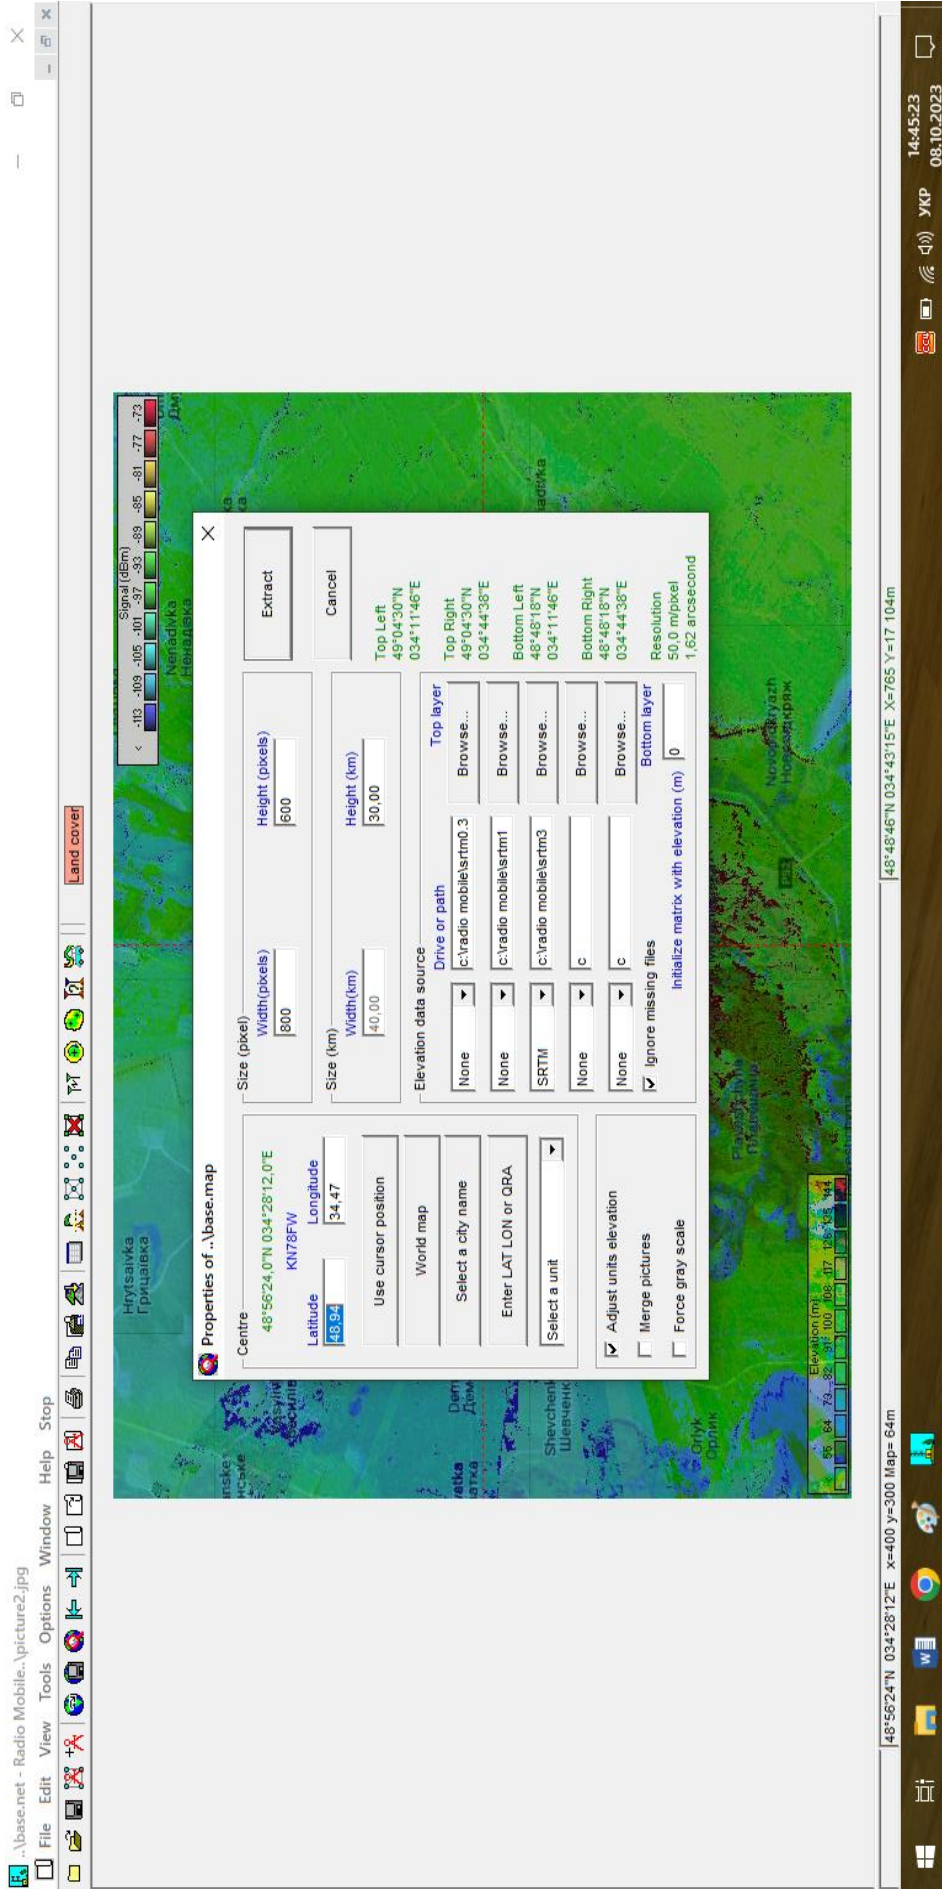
..\base.net - Radio Mobile..\picture2.jpg

File Edit View Tools Options Window Help Stop

Land cover

Properties of ..\base.map

Centre
48°56'24,0"N 034°28'12,0"E
KN78FW
Latitude 48,94
Longitude 34,47

Use cursor position
World map
Select a city name
Enter LAT LON or QRA
Select a unit

Adjust units elevation
Merge pictures
Force gray scale

Size (pixel)
Width(pixels) 800
Height (pixels) 600

Size (km)
Width(km) 40,00
Height (km) 30,00

Elevation data source
Drive or path
Top layer
None | c:\radio mobile\srtm0.3 | Browse...
None | c:\radio mobile\srtm1 | Browse...
SRTM | c:\radio mobile\srtm3 | Browse...
None | c | Browse...
None | c | Browse...
Bottom layer
Ignore missing files
Initialize matrix with elevation (m) 0

Extract
Cancel

Top Left
49°04'30"N
034°11'46"E
Top Right
49°04'30"N
034°44'38"E
Bottom Left
48°48'18"N
034°11'46"E
Bottom Right
48°48'18"N
034°44'38"E
Resolution
50,0 m/pixel
1,62 arcsecond

Signal (dBm)
-113 -109 -105 -101 -97 -93 -89 -85 -81 -77 -73

Elevation (m)
55 64 73 82 91 100 108 117 126 135 144

Hrytsaivka
Грицаївка
Nenadivka
Ненадівка
Novopidkriazh
Новопідкряж
Shevchenk
Шевченк
Oryk
Орлик

48°56'24"N 034°28'12"E x=400 y=300 Map= 64m
48°48'46"N 034°43'15"E X=765 Y=17 104m

УКР 14:45:23 08.10.2023